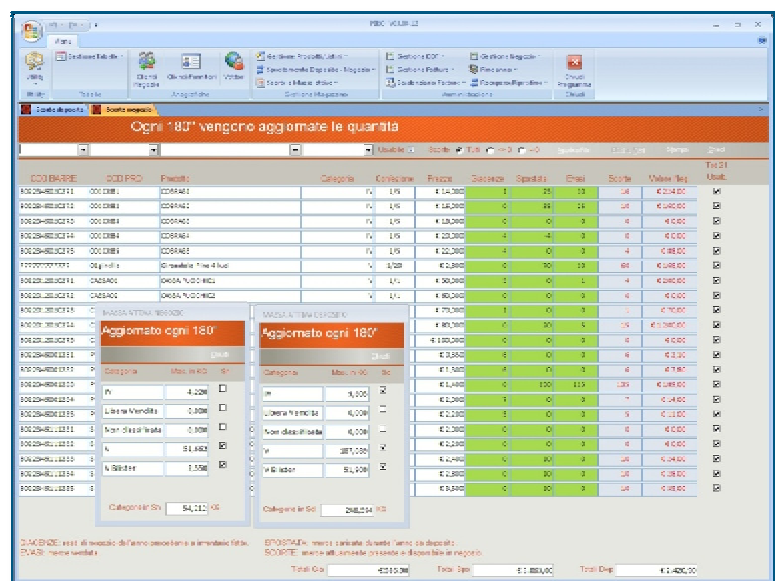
PIDC VOLUME

Home

Gestione Tabelle

Clienti Negozio

Clienti Fornitori

Visite

Gestione Prodotti/Listini

Spostamento Deposito - Negozio

Scorte Minime Prodotti

Gestione DDT

Gestione Fatture

Gestione Negozio

Chiudi Programma

Tabelle

Anagrafiche

Gestione Magazzino

Amministrazione

Chiudi

Scorte deposito

Scorte negozio

Ogni 180" vengono aggiornate le quantità

Scorte

Stampa

| COD BARRE | COD PRO | Prodotto | Categoria | Confezione | Prezzo | Giacenze | Spostate | Evasi | Scorte | Valore Neg | Tot 21 Usati |
|---|---|---|---|---|---|---|---|---|---|---|---|
| 8002845803C91 | COD CX81 | COSA81 | IV | 1/5 | € 14,000 | 0 | 25 | 25 | 18 | € 204,000 | ☒ |
| 8002845803C92 | COD CX82 | COSA82 | IV | 1/5 | € 18,000 | 0 | 25 | 25 | 18 | € 240,000 | ☒ |
| 8002845803C93 | COD CX83 | COSA83 | IV | 1/5 | € 18,000 | 0 | 0 | 0 | 4 | € 0,00 | ☒ |
| 8002845803C94 | COD CX84 | COSA84 | IV | 1/5 | € 23,000 | 4 | 4 | 0 | 4 | € 0,00 | ☒ |
| 8002845803C95 | COD CX85 | COSA85 | IV | 1/5 | € 22,000 | 4 | 0 | 0 | 4 | € 88,000 | ☒ |
| 7777777777 | Oliprodo | Gnocchetto Nero 4 Kuci | V | 1/20 | € 2,800 | 0 | 30 | 30 | 66 | € 48,000 | ☒ |
| 8002845802C91 | CASSA01 | CASSA PUDDING1 | V | 1/1 | € 50,000 | 0 | 0 | 1 | 4 | € 200,000 | ☒ |
| 8002845802C92 | CASSA02 | CASSA PUDDING2 | V | 1/1 | € 60,000 | 0 | 0 | 0 | 6 | € 0,00 | ☒ |

MASSA ATTIVA DEPOSITO

Aggiornato ogni 180'

Chiudi

| Categoria | Mass. in KG | Sc |
|---|---|---|
| IV | 4,220 | ☐ |
| Libera Vendita | 0,000 | ☐ |
| Non classificate | 0,000 | ☐ |
| V | 51,662 | ☒ |
| V Bitidar | 1,550 | ☒ |

Categorie in Sc 54,212 KG

MASSA ATTIVA DEPOSITO

Aggiornato ogni 180'

Chiudi

| Categoria | Mass. in KG | Sc |
|---|---|---|
| IV | 0,000 | ☒ |
| Libera Vendita | 0,000 | — |
| Non classificate | 0,000 | — |
| V | 187,000 | ☒ |
| V Bitidar | 51,000 | ☒ |

Categorie in Sc 238,514 KG

GIACENZE: resti di negozio dell'anno precedente o immediati fatto.
EVASI: merce venduta

SPOSTATA: merce spostata durante l'anno da deposito
SCORTE: merce attualmente presente e disponibile in negozio

Totali Gia 4000,00

Totali Spo € 1.880,00

Totali Dep € 1.420,00